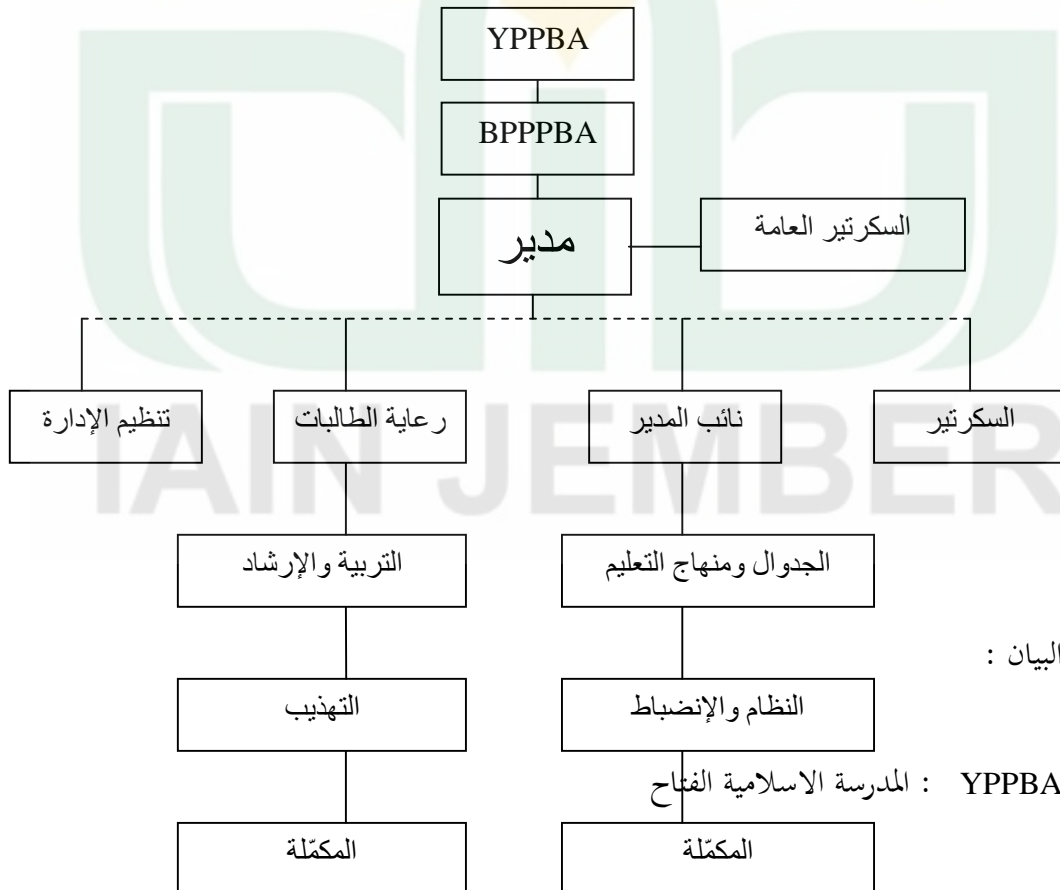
YPPBA

BPPPBA

مدير

السكرتير العامة

السكرتير

نائب المدير

رعاية الطالبات

تنظيم الإدارة

الجدوال ومنهاج التعليم

التربية والإرشاد

النظام والإنضباط

التهذيب

المكمّلة

المكمّلة

البيان :

YPPBA : المدرسة الاسلامية الفتاح

IAIN JEMBER